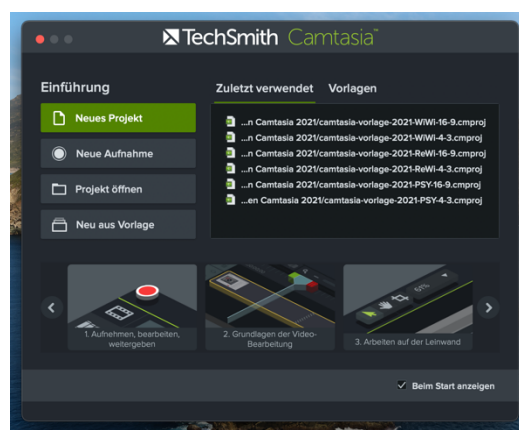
TechSmith Camtasia™

Einführung

Neues Projekt

Neue Aufnahme

Projekt öffnen

Neu aus Vorlage

Zuletzt verwendet Vorlagen

...n Camtasia 2021/camtasia-vorlage-2021-WiWi-16-9.cmproj
...n Camtasia 2021/camtasia-vorlage-2021-WiWi-4-3.cmproj
...n Camtasia 2021/camtasia-vorlage-2021-ReWi-16-9.cmproj
...n Camtasia 2021/camtasia-vorlage-2021-ReWi-4-3.cmproj
...n Camtasia 2021/camtasia-vorlage-2021-PSY-16-9.cmproj
...en Camtasia 2021/camtasia-vorlage-2021-PSY-4-3.cmproj

1. Aufnehmen, bearbeiten, weitergeben

2. Grundlagen der Video-Bearbeitung

3. Arbeiten auf der Leinwand

Beim Start anzeigen